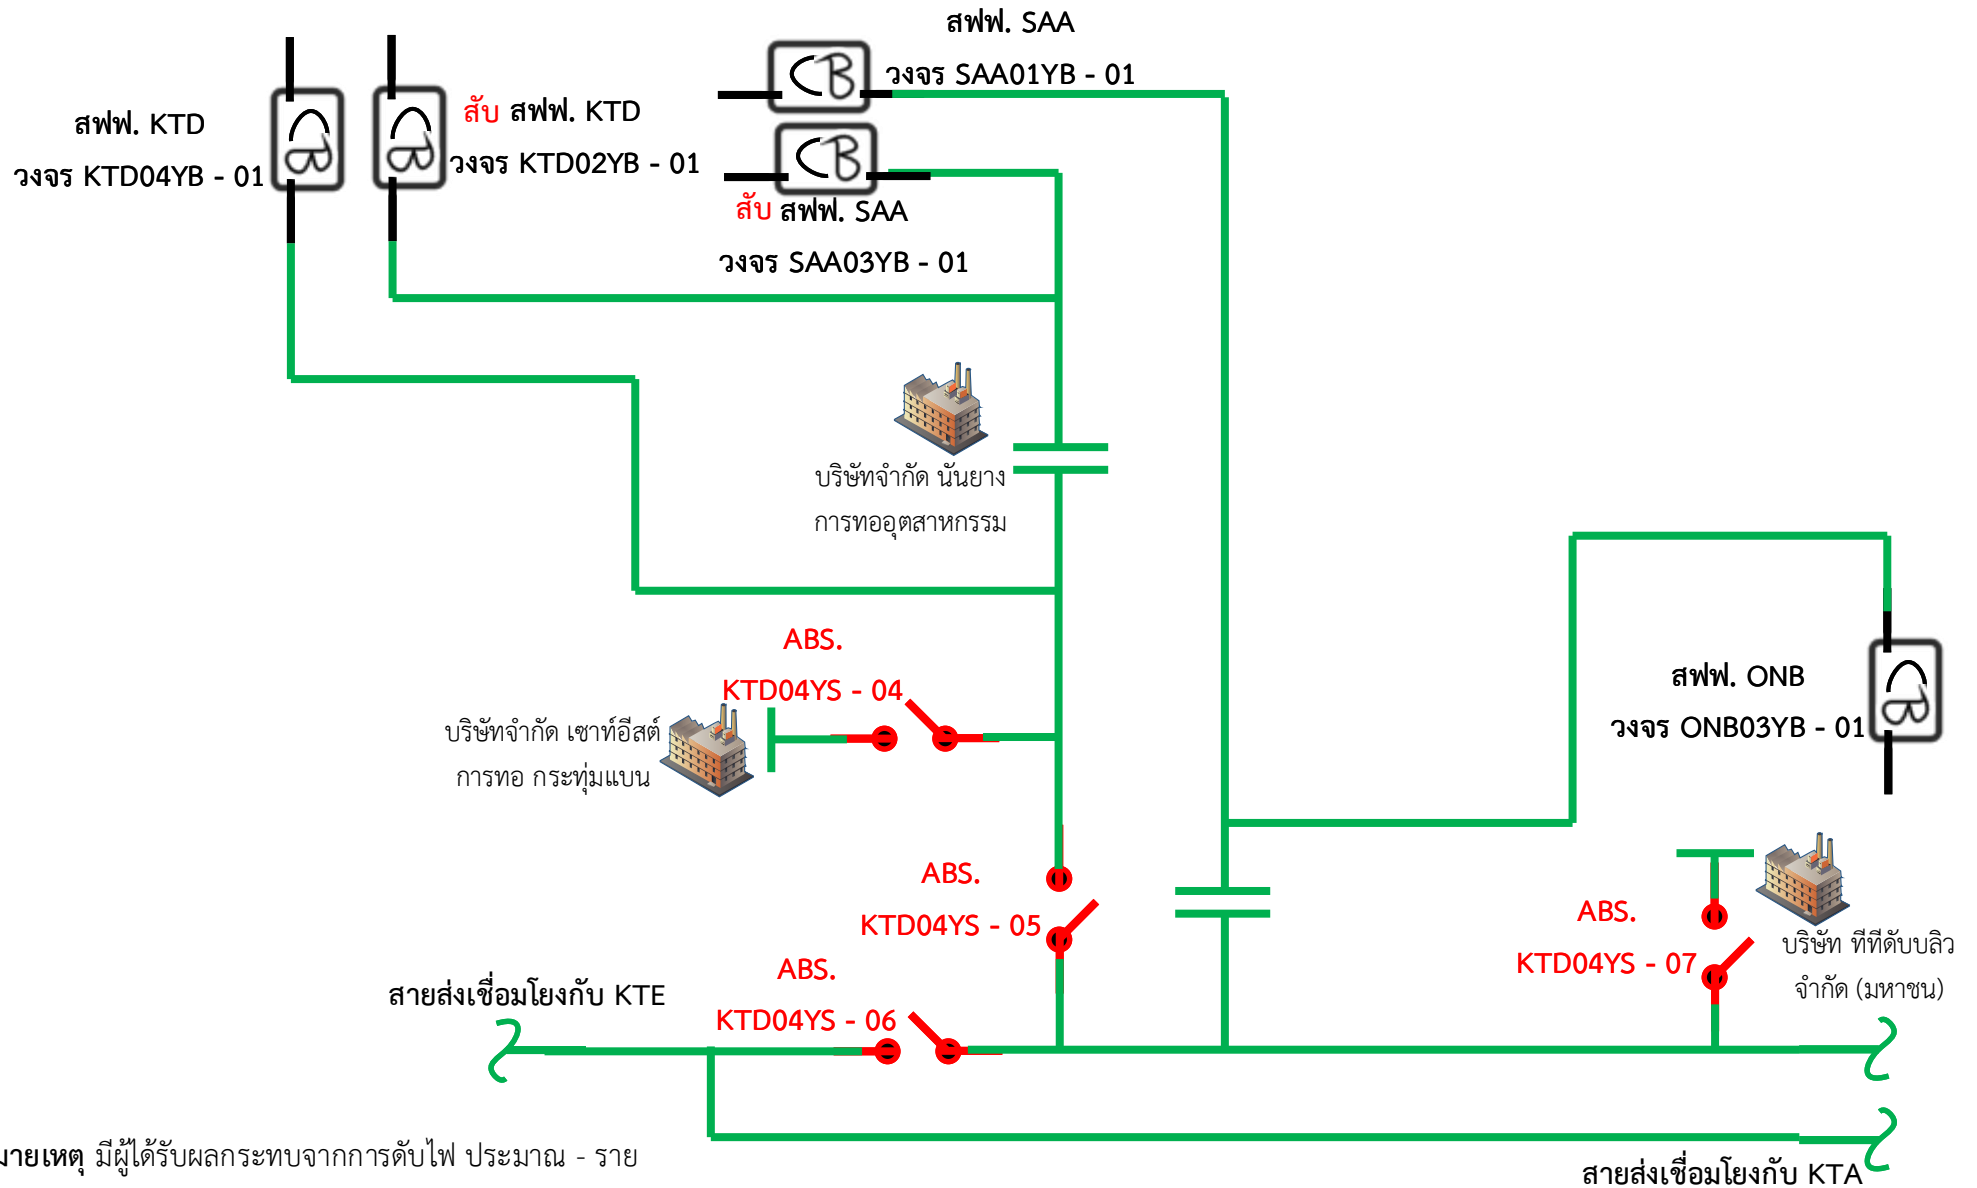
สฟฟ. SAA
วงจร SAA01YB - 01

สฟฟ. KTD
วงจร KTD04YB - 01

สับ สฟฟ. KTD
วงจร KTD02YB - 01

สับ สฟฟ. SAA
วงจร SAA03YB - 01

บริษัทจำกัด นันยาง
การทออุตสาหกรรม

ABS.
KTD04YS - 04

บริษัทจำกัด เซาท์อีสต์
การทอ กระทุ่มแบน

สฟฟ. ONB
วงจร ONB03YB - 01

ABS.
KTD04YS - 05

ABS.
KTD04YS - 06

ABS.
KTD04YS - 07

บริษัท ทีทีดับบลิว
จำกัด (มหาชน)

สายส่งเชื่อมโยงกับ KTE

สายส่งเชื่อมโยงกับ KTA

มายเหตุ มีผู้ได้รับผลกระทบจากการดับไฟ ประมาณ - ราย